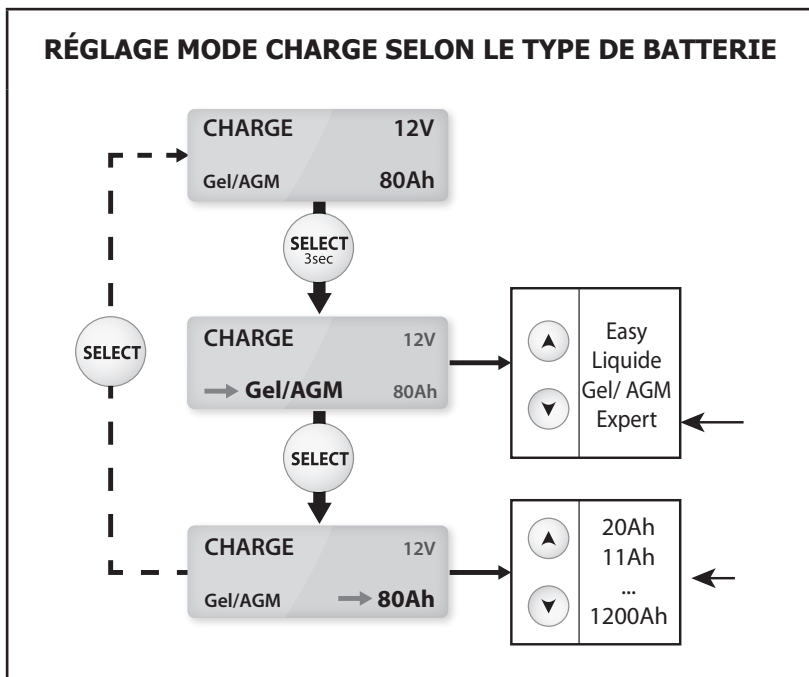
RÉGLAGE MODE CHARGE SELON LE TYPE DE BATTERIE

CHARGE 12V
Gel/AGM 80Ah

SELECT 3sec

SELECT

CHARGE 12V
Gel/AGM 80Ah

Easy
Liquide
Gel/ AGM
Expert

SELECT

CHARGE 12V
Gel/AGM 80Ah

20Ah
11Ah
...
1200Ah